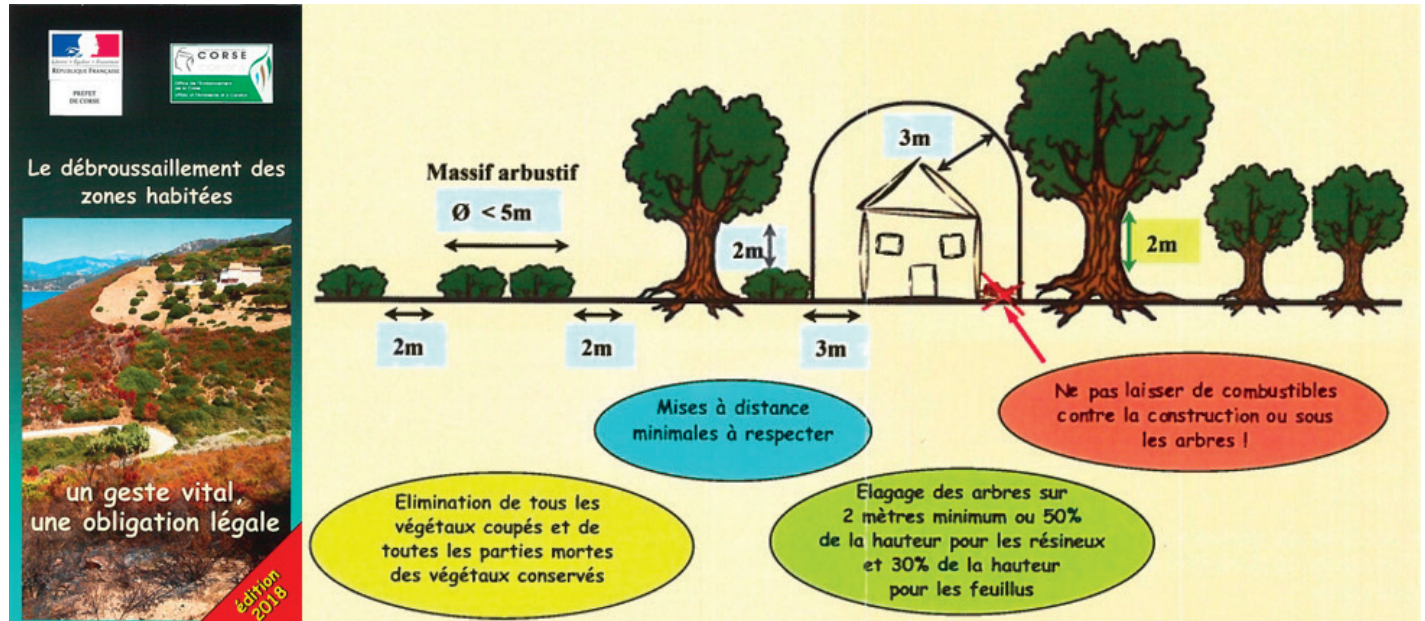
Liberté • Égalité • Fraternité
RÉPUBLIQUE FRANÇAISE
PRÉFET DE CORSE

CORSE
Office de l'Environnement de la Corse
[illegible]

Le débroussaillement des zones habitées

un geste vital, une obligation légale

édition 2018

Massif arbustif

Ø < 5m

2m

2m

2m

3m

3m

2m

Mises à distance minimales à respecter

Ne pas laisser de combustibles contre la construction ou sous les arbres !

Elimination de tous les végétaux coupés et de toutes les parties mortes des végétaux conservés

Elagage des arbres sur 2 mètres minimum ou 50% de la hauteur pour les résineux et 30% de la hauteur pour les feuillus